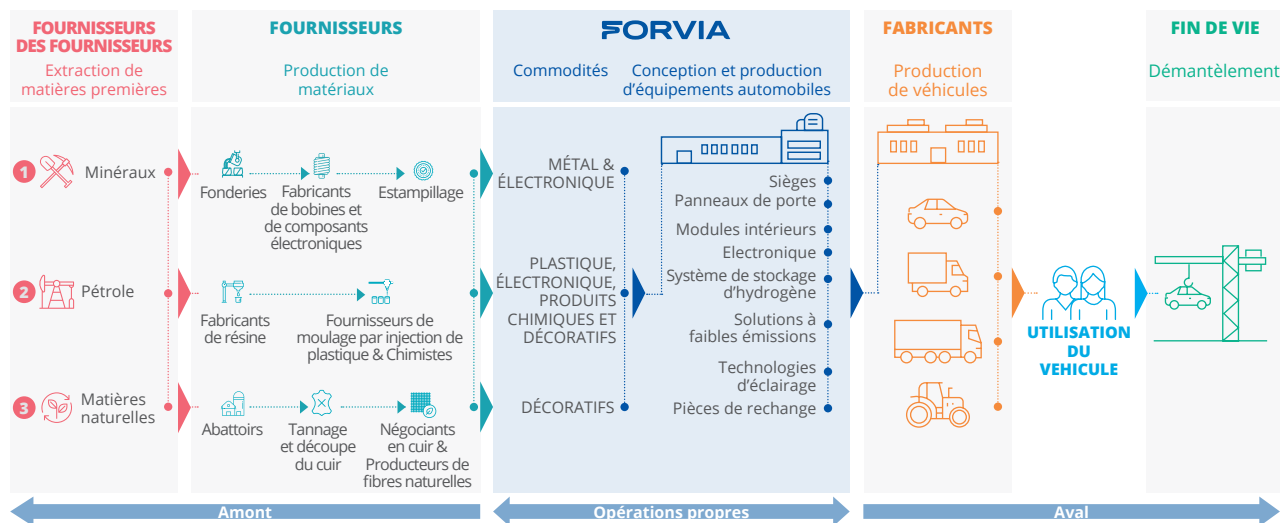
FOURNISSEURS DES FOURNISSEURS
Extraction de matières premières

FOURNISSEURS
Production de matériaux

FORVIA
Commodités
Conception et production d'équipements automobiles

FABRICANTS
Production de véhicules

FIN DE VIE
Démantèlement

1 Minéraux
Fonderies
Fabricants de bobines et de composants électroniques
Estampillage

2 Pétrole
Fabricants de résine
Fournisseurs de moulage par injection de plastique & Chimistes

3 Matières naturelles
Abattoirs
Tannage et découpe du cuir
Négociants en cuir & Producteurs de fibres naturelles

MÉTAL & ÉLECTRONIQUE
PLASTIQUE, ÉLECTRONIQUE, PRODUITS CHIMIQUES ET DÉCORATIFS
DÉCORATIFS

Sièges
Panneaux de porte
Modules intérieurs
Electronique
Système de stockage d'hydrogène
Solutions à faibles émissions
Technologies d'éclairage
Pièces de rechange

UTILISATION DU VEHICULE

Amont
Opérations propres
Aval